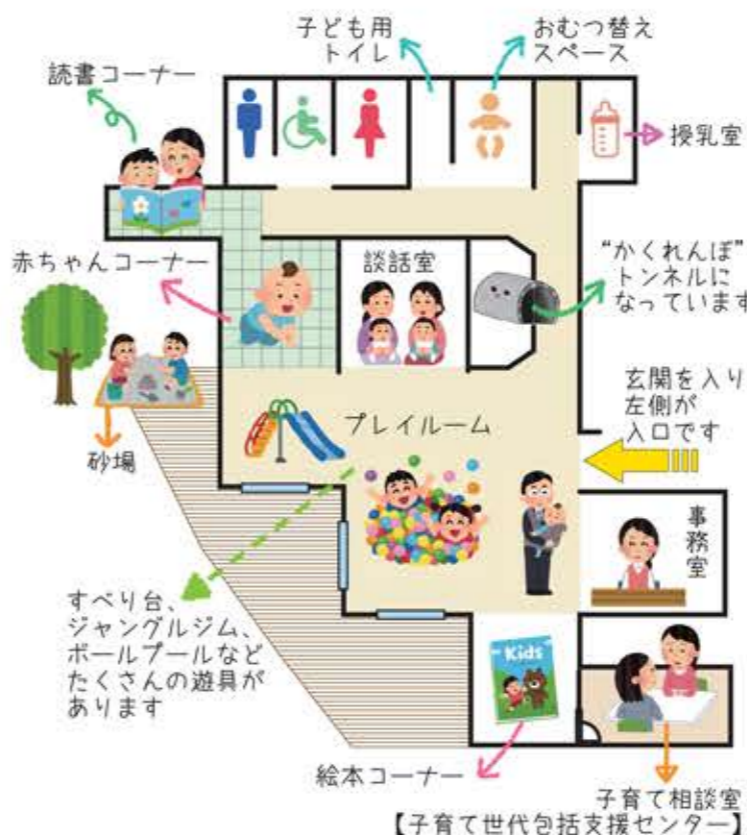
子ども用
トイレ

おむつ替え
スペース

読書コーナー

授乳室

談話室

赤ちゃんコーナー

"かくれんぼ"
トンネルに
なっています

玄関を入り
左側が
入口です

プレイルーム

砂場

事務室

すべり台、
ジャングルジム、
ボールプールなど
たくさんの遊具が
あります

Kids

絵本コーナー

子育て相談室
【子育て世代包括支援センター】